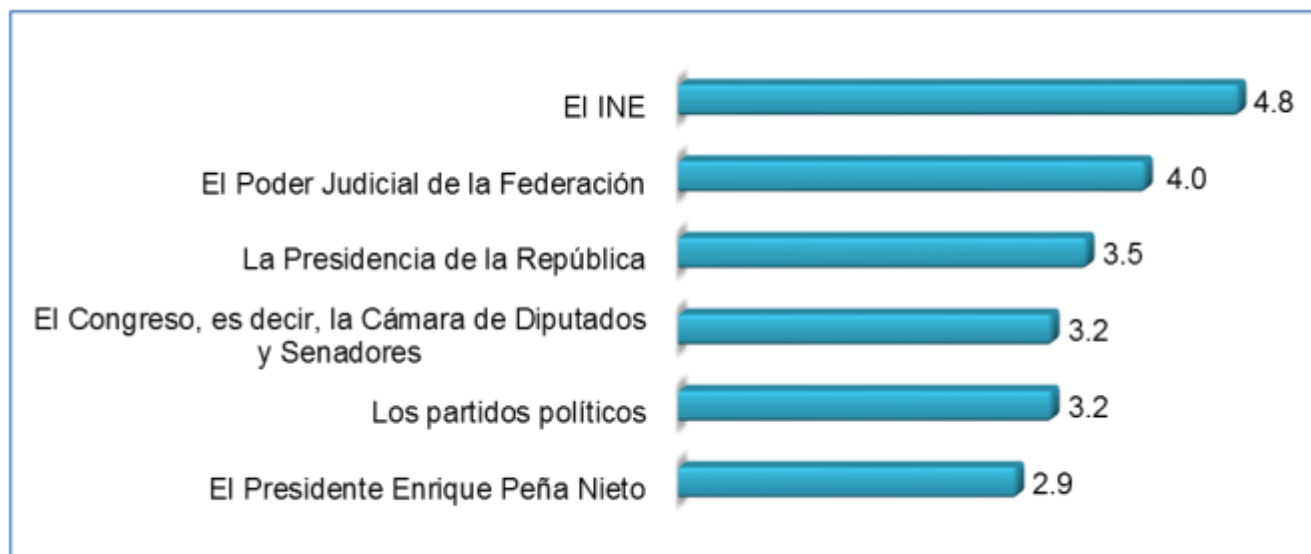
El INE 4.8

El Poder Judicial de la Federación 4.0

La Presidencia de la República 3.5

El Congreso, es decir, la Cámara de Diputados y Senadores 3.2

Los partidos políticos 3.2

El Presidente Enrique Peña Nieto 2.9